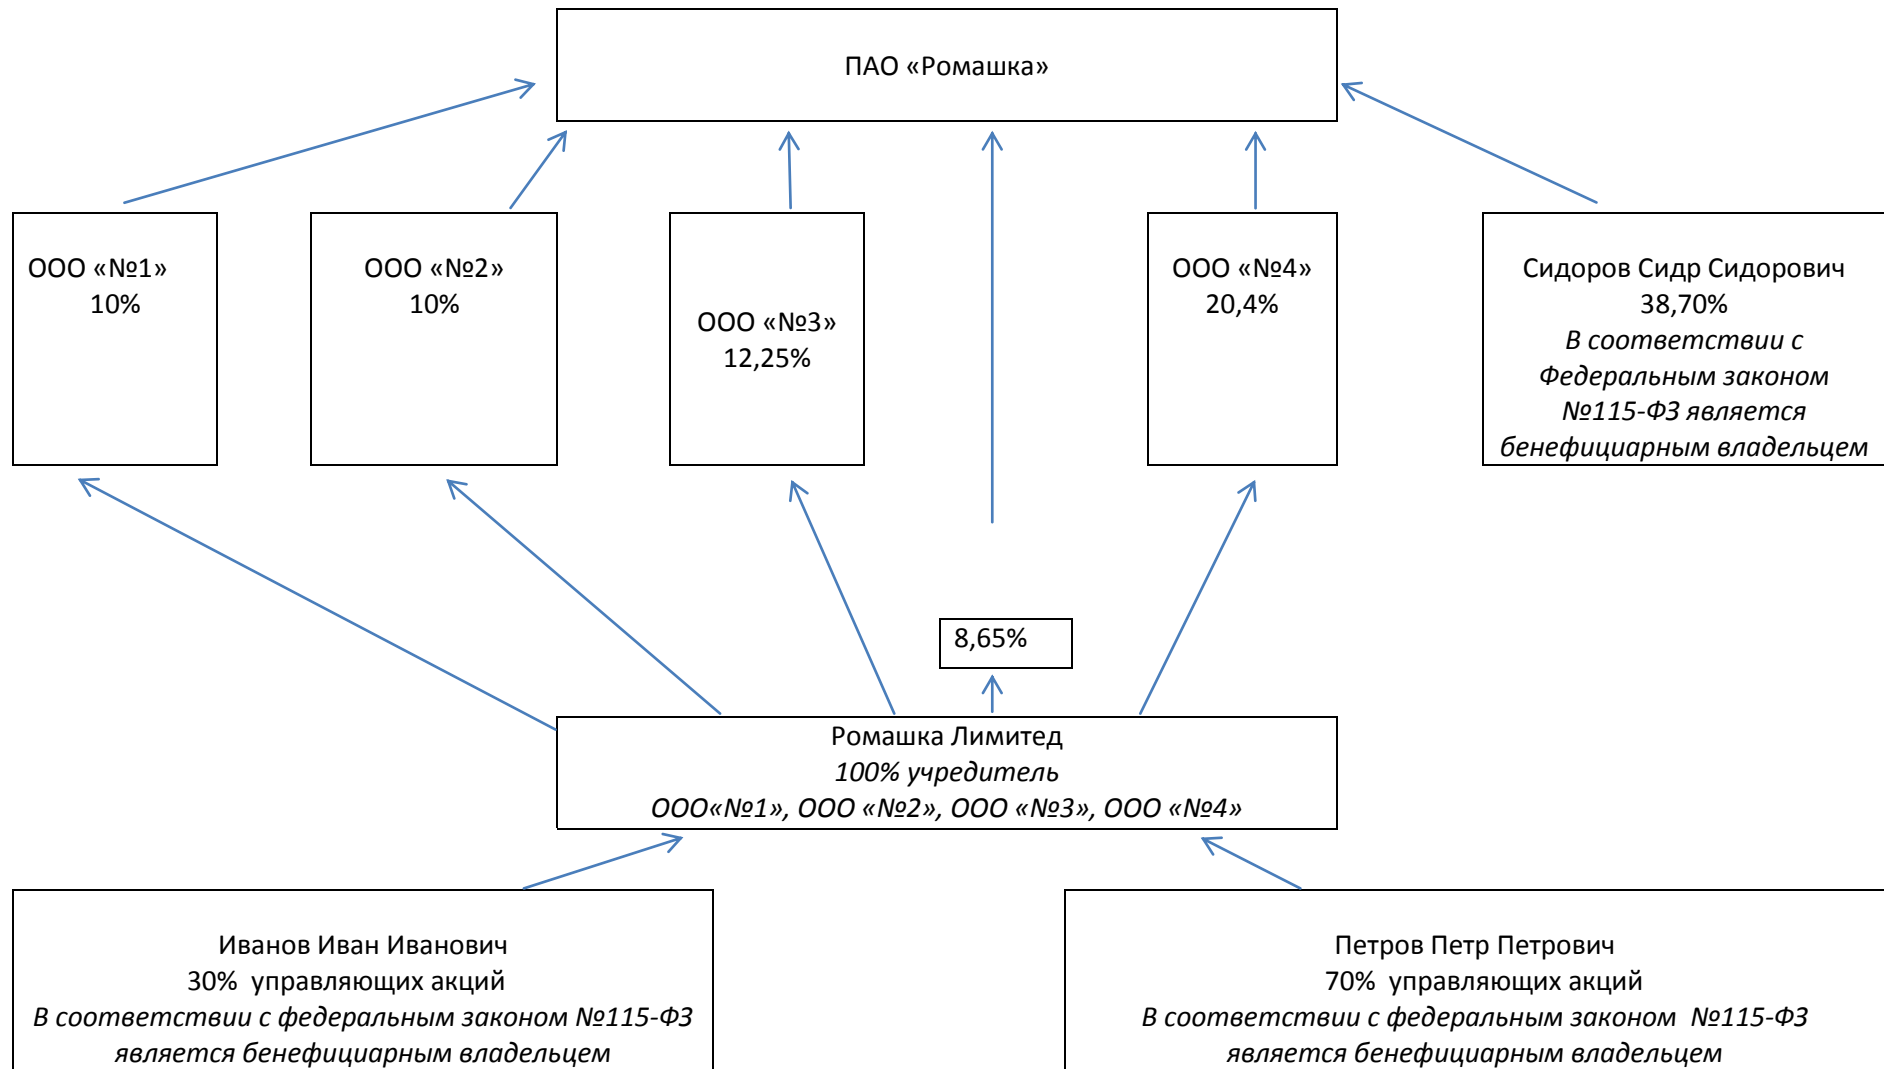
ПАО «Ромашка»

ООО «№1»
10%

ООО «№2»
10%

ООО «№3»
12,25%

ООО «№4»
20,4%

Сидоров Сидр Сидорович
38,70%
В соответствии с Федеральным законом №115-ФЗ является бенефициарным владельцем

8,65%

Ромашка Лимитед
100% учредитель
ООО«№1», ООО «№2», ООО «№3», ООО «№4»

Иванов Иван Иванович
30% управляющих акций
В соответствии с федеральным законом №115-ФЗ является бенефициарным владельцем

Петров Петр Петрович
70% управляющих акций
В соответствии с федеральным законом №115-ФЗ является бенефициарным владельцем